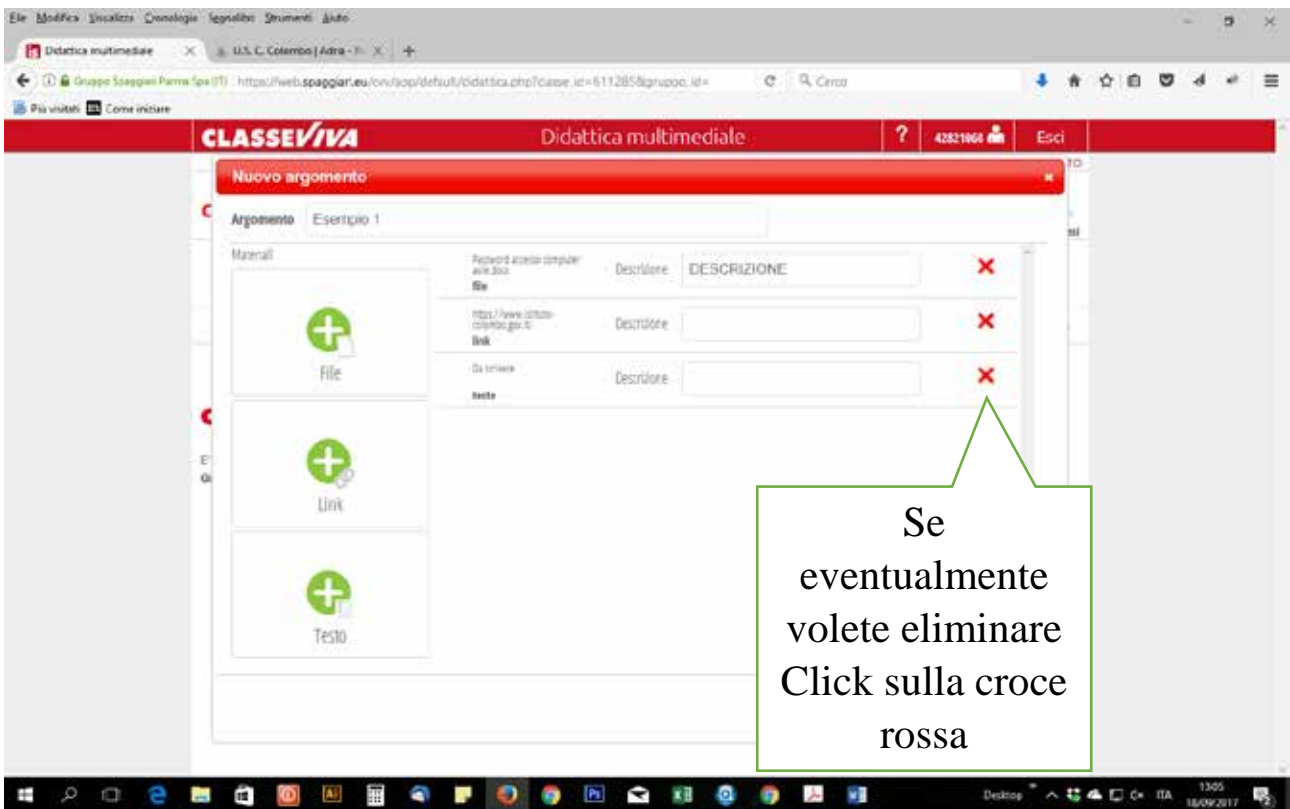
File Modifica Visualizza Cronologia Segnalibri Strumenti Aiuto

Didattica multimediale
U.S. C. Colombo | Adra - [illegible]

Gruppo Spaggiari Parma Spa (IT) https://web.spaggiari.eu/cvv/app/default/didattica.php?classe_id=611285&gruppo_id=

Cerca

Più visitati Come iniziare

CLASSEVIVA

Didattica multimediale

?

42821066

Esci

Nuovo argomento

Argomento Esempio 1

Materiali

Password accesso computer aule docs
file

Descrizione DESCRIZIONE

https://www.istituto-colombo.gov.it
link

Descrizione

Da scrivere
testo

Descrizione

File

Link

Testo

Se eventualmente volete eliminare Click sulla croce rossa

Desktop ITA 13:05 18/09/2017